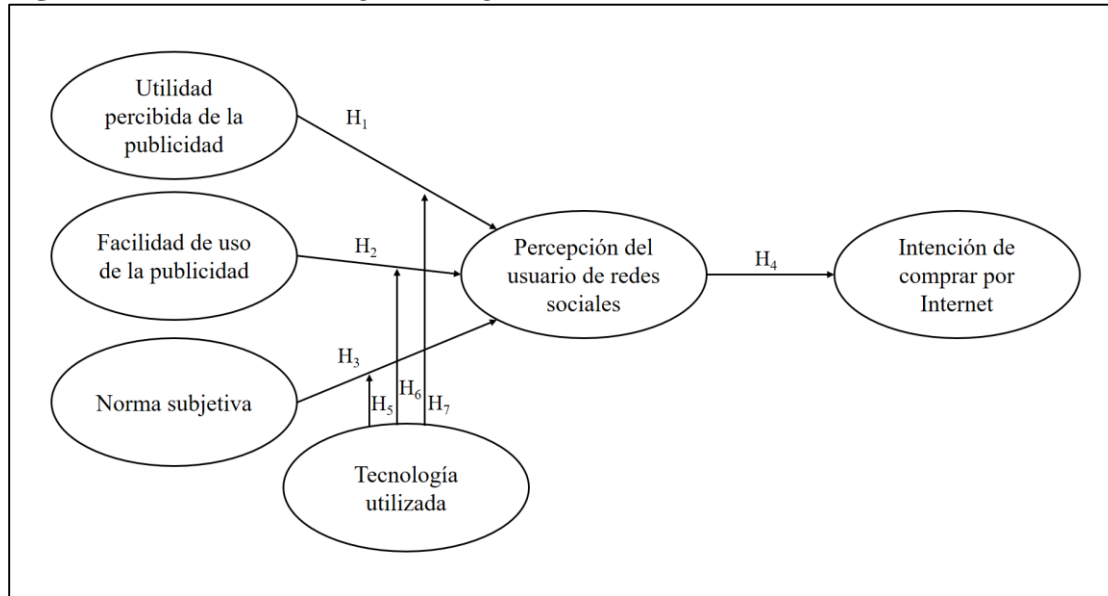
Utilidad percibida de la publicidad

$H_1$

Facilidad de uso de la publicidad

$H_2$

Norma subjetiva

$H_3$

Percepción del usuario de redes sociales

$H_4$

Intención de comprar por Internet

$H_5$

$H_6$

$H_7$

Tecnología utilizada